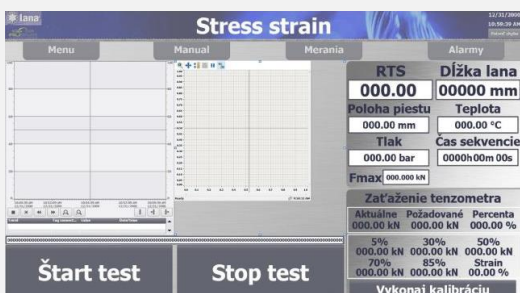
lana

Stress strain

12/31/2000
10:50:39 AM

Menu

Manual

Merania

Alarmy

RTS
000.00

Dĺžka lana
00000 mm

Poloha piestu
000.00 mm

Teplota
000.00 °C

Tlak
000.00 bar

Čas sekvencie
0000h00m00s

Fmax 000.000 kN

Zaťaženie tenzometra

| Aktuálne | Požadované | Percenta |
|---|---|---|
| 000.00 kN | 000.00 kN | 000.00 % |

| 5% | 30% | 50% |
|---|---|---|
| 000.00 kN | 000.00 kN | 000.00 kN |
| 70% | 85% | Strain |
| 000.00 kN | 000.00 kN | 00.00 % |

Vykonaj kalibráciu

Štart test

Stop test